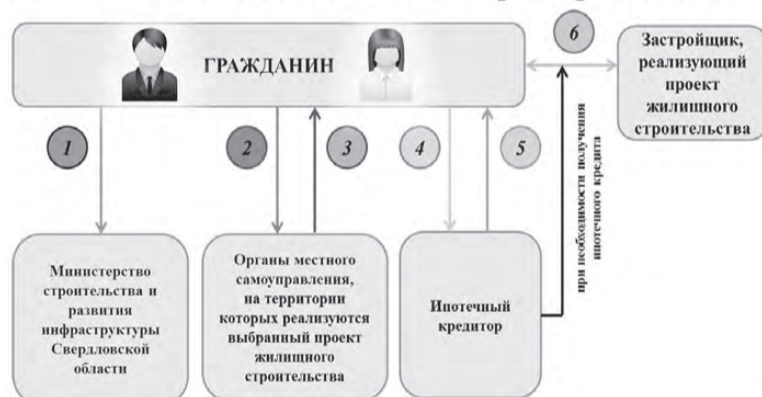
ГРАЖДАНИН

6

Застройщик, реализующий проект жилищного строительства

1

2

3

4

5

при необходимости получения ипотечного кредита

Министерство строительства и развития инфраструктуры Свердловской области

Органы местного самоуправления, на территории которых реализуются выбранный проект жилищного строительства

Ипотечный кредитор